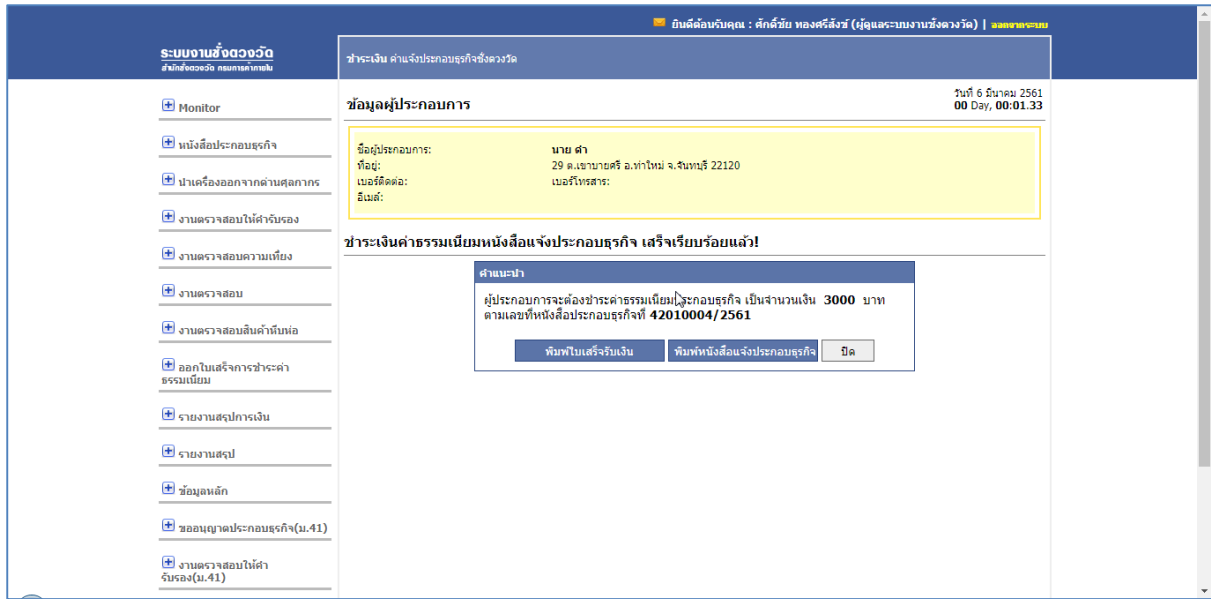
ยินดีต้อนรับคุณ : ศักดิ์ชัย ทองศรีสังข์ (ผู้ดูแลระบบงานชั่งตวงวัด) | ออกจากระบบ

ระบบงานชั่งตวงวัด
สำนักชั่งตวงวัด กรมการค้าภายใน

ชำระเงิน ค่าแจ้งประกอบธุรกิจชั่งตวงวัด

Monitor

หนังสือประกอบธุรกิจ

นำเครื่องออกจากด่านศุลกากร

งานตรวจสอบให้คำรับรอง

งานตรวจสอบความเที่ยง

งานตรวจสอบ

งานตรวจสอบสินค้าหีบห่อ

ออกใบเสร็จการชำระค่าธรรมเนียม

รายงานสรุปการเงิน

รายงานสรุป

ข้อมูลหลัก

ขออนุญาตประกอบธุรกิจ(ม.41)

งานตรวจสอบให้คำรับรอง(ม.41)

วันที่ 6 มีนาคม 2561
00 Day, 00:01.33

ข้อมูลผู้ประกอบการ

ชื่อผู้ประกอบการ: นาย ดำ
ที่อยู่: 29 ต.เขาบายศรี อ.ท่าใหม่ จ.จันทบุรี 22120
เบอร์ติดต่อ: เบอร์โทรสาร:
อีเมล์:

ชำระเงินค่าธรรมเนียมหนังสือแจ้งประกอบธุรกิจ เสร็จเรียบร้อยแล้ว!

คำแนะนำ

ผู้ประกอบการจะต้องชำระค่าธรรมเนียมประกอบธุรกิจ เป็นจำนวนเงิน 3000 บาท ตามเลขที่หนังสือประกอบธุรกิจที่ 42010004/2561

พิมพ์ใบเสร็จรับเงิน พิมพ์หนังสือแจ้งประกอบธุรกิจ ปิด